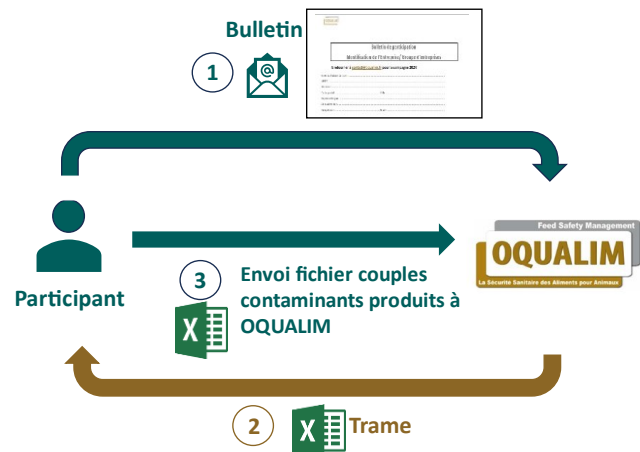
Bulletin

Bulletin de participation
Identification de l'Entreprise/Groupe d'entreprises
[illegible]

1

Feed Safety Management
OQUALIM
La Sécurité Sanitaire des Aliments pour Animaux

Participant

3

Envoi fichier couples contaminants produits à OQUALIM

X

2

X

Trame